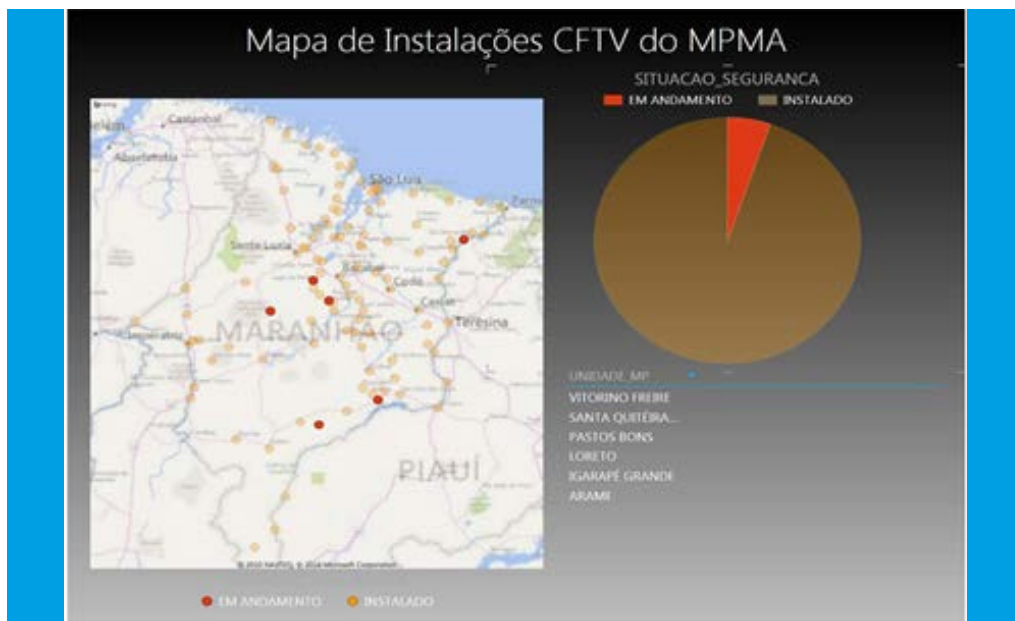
Mapa de Instalações CFTV do MPMA

SITUACAO_SEGURANCA
EM ANDAMENTO INSTALADO

Belém
Castanhal
Abaetetuba
São Luís
Parna
Santa Luzia
Bacabal
Codó
Caxias
Teresina
Imperatriz
MARANHÃO
PIAUÍ
© 2013 Nokia © 2014 Microsoft Corporation

UNIDADE_MP
VITORINO FREIRE
SANTA QUITÉRIA...
PASTOS BONS
LORETO
IGARAPÉ GRANDE
ARAMI

EM ANDAMENTO INSTALADO